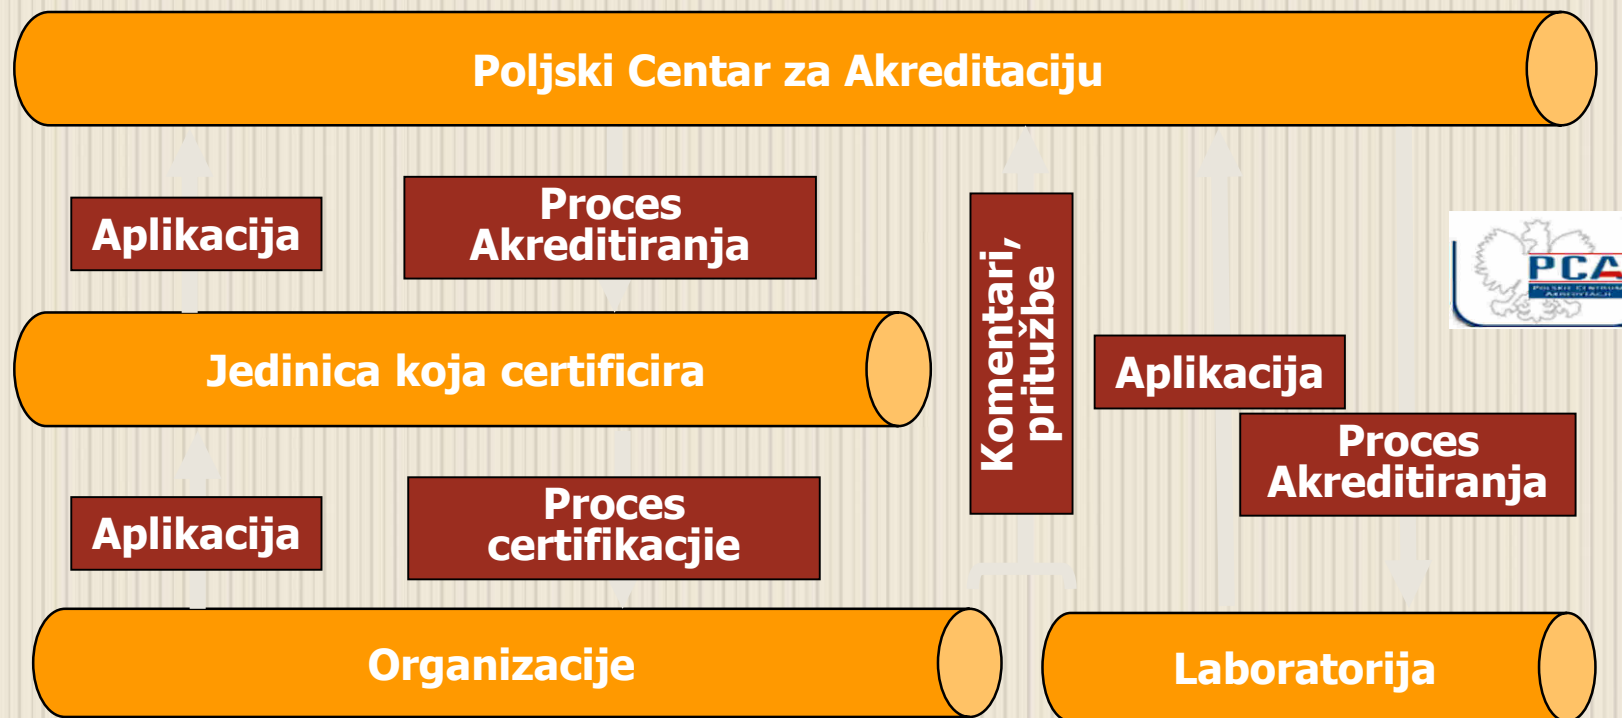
Poljski Centar za Akreditaciju

Aplikacija

Proces Akreditiranja

Jedinica koja certificira

Komentari, pritužbe

PCA

Aplikacija

Proces Akreditiranja

Aplikacija

Proces certifikacjie

Organizacije

Laboratorija